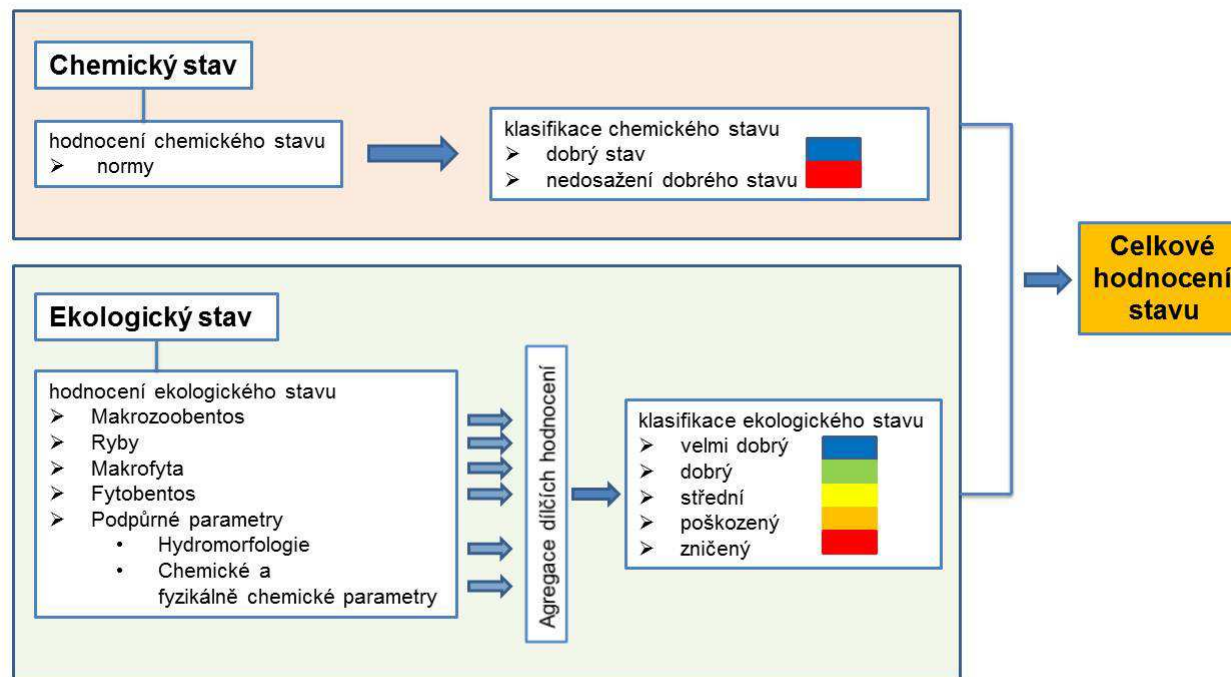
Chemický stav

hodnocení chemického stavu
➢ normy

klasifikace chemického stavu
➢ dobrý stav
➢ nedosažení dobrého stavu

Ekologický stav

hodnocení ekologického stavu
➢ Makrozoobentos
➢ Ryby
➢ Makrofyta
➢ Fytobentos
➢ Podpůrné parametry
• Hydromorfologie
• Chemické a fyzikálně chemické parametry

Agregace dílčích hodnocení

klasifikace ekologického stavu
➢ velmi dobrý
➢ dobrý
➢ střední
➢ poškozený
➢ zničený

Celkové hodnocení stavu